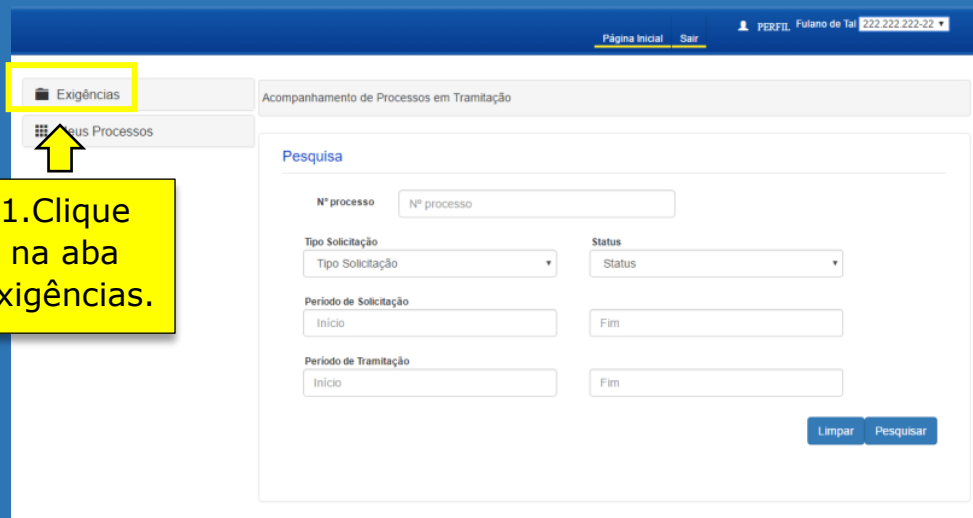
PERFIL Fulano de Tal 222.222.222-22 ▾

Página Inicial Sair

Exigências

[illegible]eus Processos

1.Clique na aba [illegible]xigências.

Acompanhamento de Processos em Tramitação

Pesquisa

Nº processo
Nº processo

Tipo Solicitação
Tipo Solicitação

Status
Status

Período de Solicitação
Início
Fim

Período de Tramitação
Início
Fim

Limpar Pesquisar